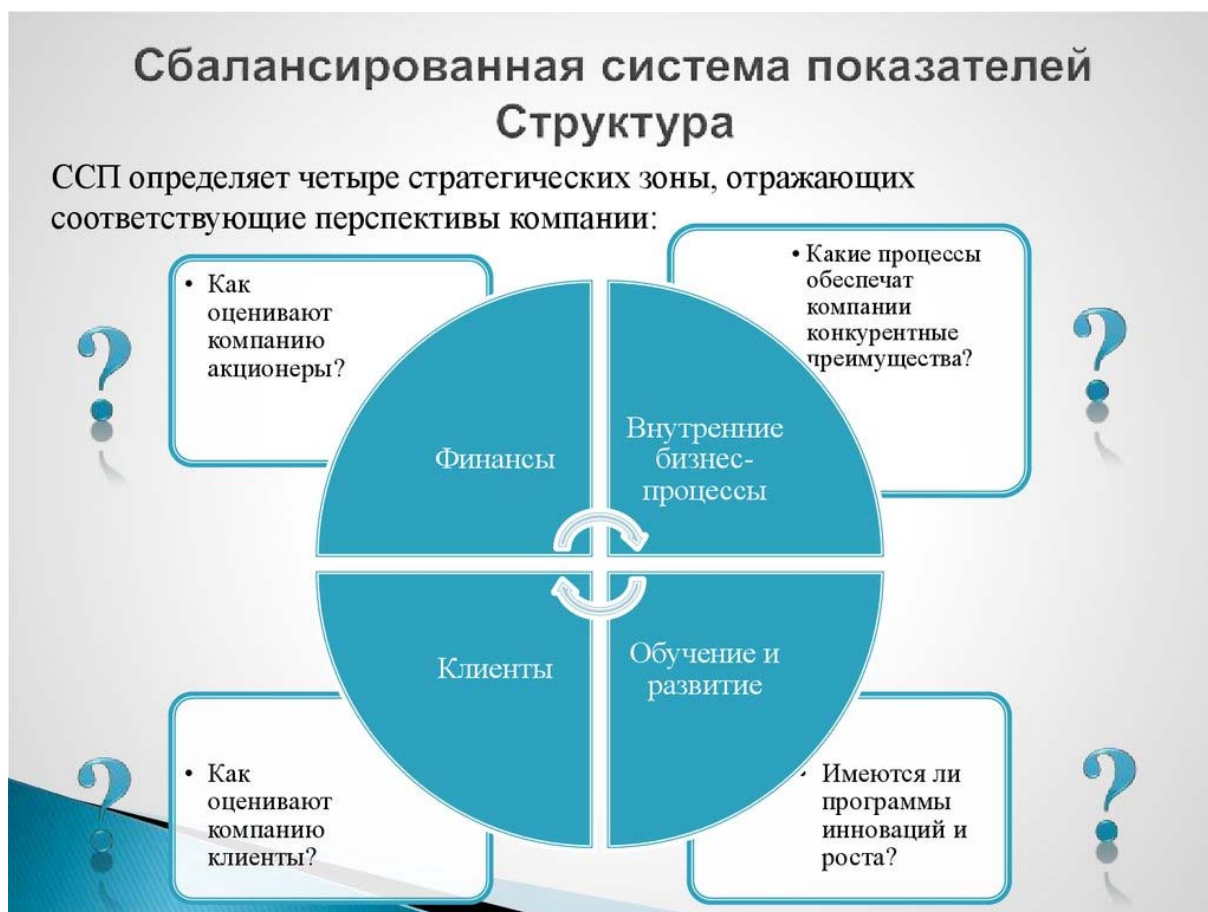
Сбалансированная система показателей
Структура

ССП определяет четыре стратегических зоны, отражающих соответствующие перспективы компании:

• Как оценивают компанию акционеры?

• Какие процессы обеспечат компании конкурентные преимущества?

Финансы

Внутренние бизнес-процессы

Клиенты

Обучение и развитие

• Как оценивают компанию клиенты?

• Имеются ли программы инноваций и роста?